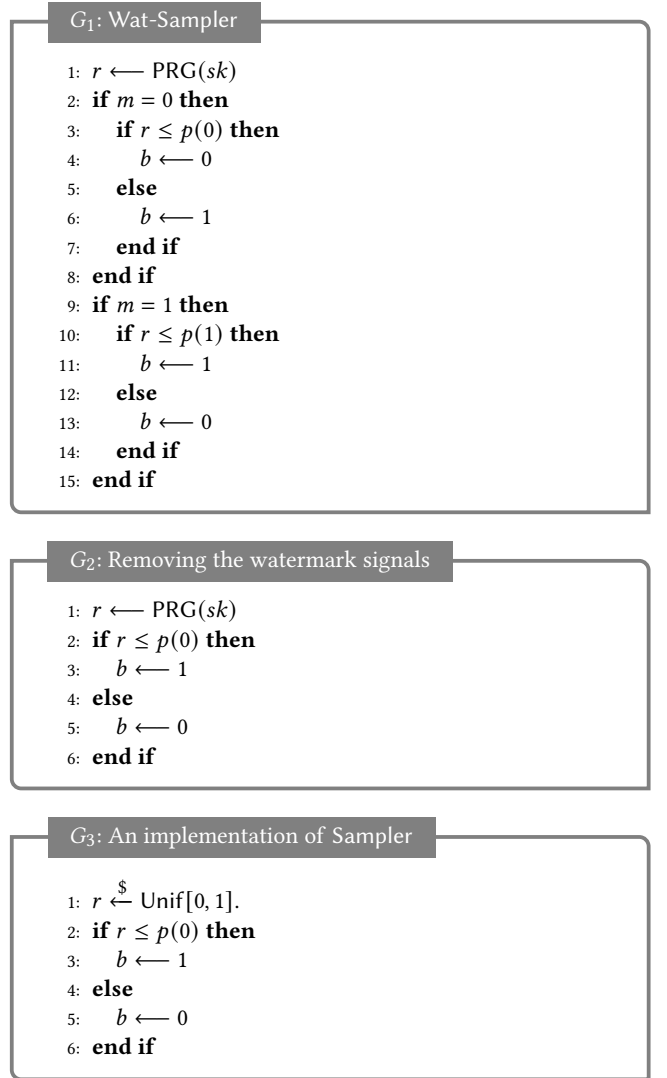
$G_1$: Wat-Sampler

1: $r \longleftarrow \mathsf{PRG}(sk)$
2: **if** $m = 0$ **then**
3: **if** $r \leq p(0)$ **then**
4: $b \longleftarrow 0$
5: **else**
6: $b \longleftarrow 1$
7: **end if**
8: **end if**
9: **if** $m = 1$ **then**
10: **if** $r \leq p(1)$ **then**
11: $b \longleftarrow 1$
12: **else**
13: $b \longleftarrow 0$
14: **end if**
15: **end if**

$G_2$: Removing the watermark signals

1: $r \longleftarrow \mathsf{PRG}(sk)$
2: **if** $r \leq p(0)$ **then**
3: $b \longleftarrow 1$
4: **else**
5: $b \longleftarrow 0$
6: **end if**

$G_3$: An implementation of Sampler

1: $r \xleftarrow{\$} \mathsf{Unif}[0, 1]$.
2: **if** $r \leq p(0)$ **then**
3: $b \longleftarrow 1$
4: **else**
5: $b \longleftarrow 0$
6: **end if**